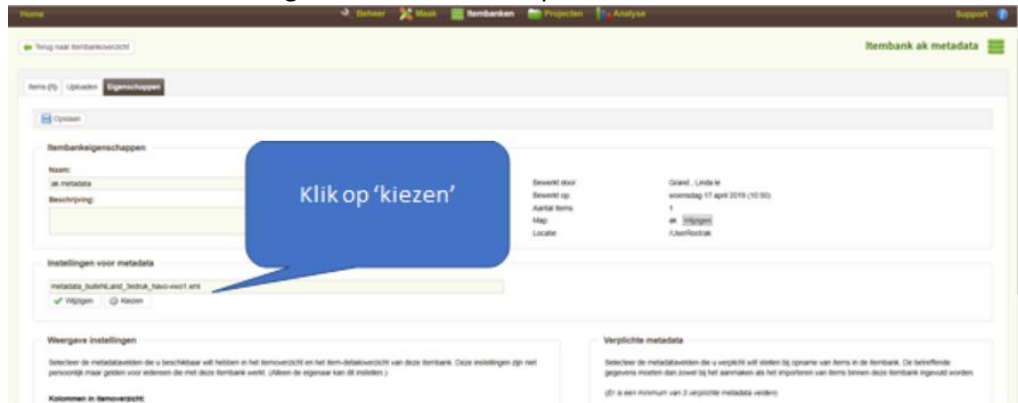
Home
Beheer Maak Itembanken Projecten Analyse
Support

Terug naar itembankoverzicht

Itembank ak metadata

Items (5) Uploaden Eigenschappen

Opslaan

Itembankeigenschappen

Naam:
ak metadata
Beschrijving:

Klik op 'kiezen'

Bewerkt door: Grand , Linda le
Bewerkt op: woensdag 17 april 2019 (10:50)
Aantal items: 1
Map: ak Wijzigen
Locatie: /UserRoot/ak

Instellingen voor metadata

metadata_buitehLand_3edruk_havo-vwo1.xml
Wijzigen Kiezen

Weergave instellingen

Selecteer de metadatavelden die u beschikbaar wilt hebben in het itemoverzicht en het item-detailoverzicht van deze itembank. Deze instellingen zijn niet persoonlijk maar gelden voor iedereen die met deze itembank werkt. (Alleen de eigenaar kan dit instellen.)

Kolommen in itemoverzicht:

Verplichte metadata

Selecteer de metadatavelden die u verplicht wilt stellen bij opname van items in de itembank. De betreffende gegevens moeten dan zowel bij het aanmaken als het importeren van items binnen deze itembank ingevuld worden.

(Er is een minimum van 3 verplichte metadata velden)